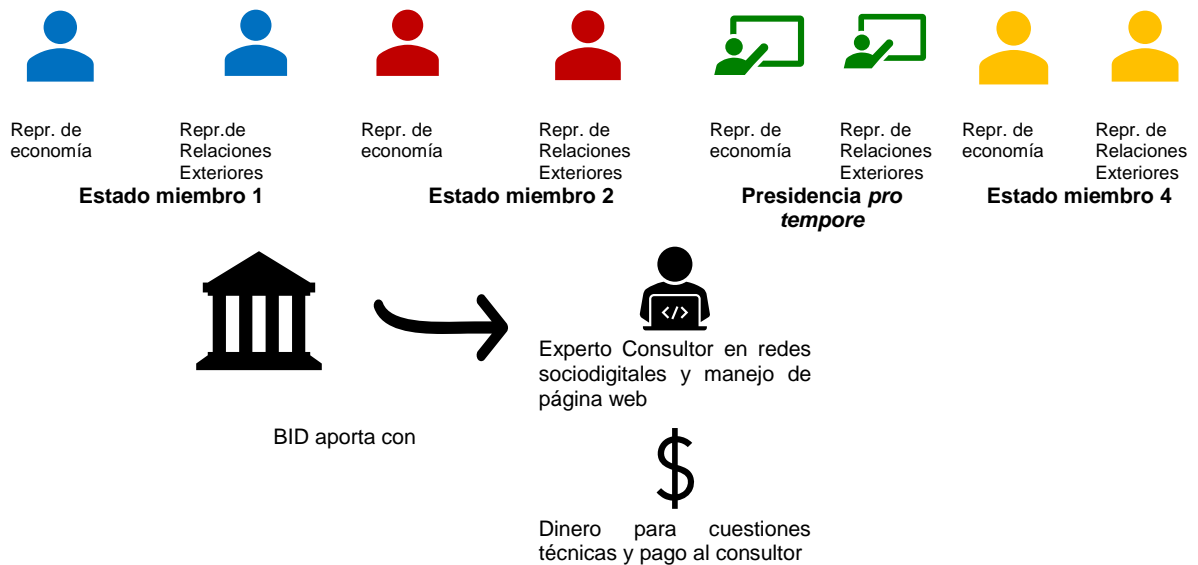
Repr. de economía

Repr.de Relaciones Exteriores

Estado miembro 1

Repr. de economía

Repr. de Relaciones Exteriores

Estado miembro 2

Repr. de economía

Repr. de Relaciones Exteriores

Presidencia *pro tempore*

Repr. de economía

Repr. de Relaciones Exteriores

Estado miembro 4

</>

Experto Consultor en redes sociodigitales y manejo de página web

BID aporta con

$

Dinero para cuestiones técnicas y pago al consultor